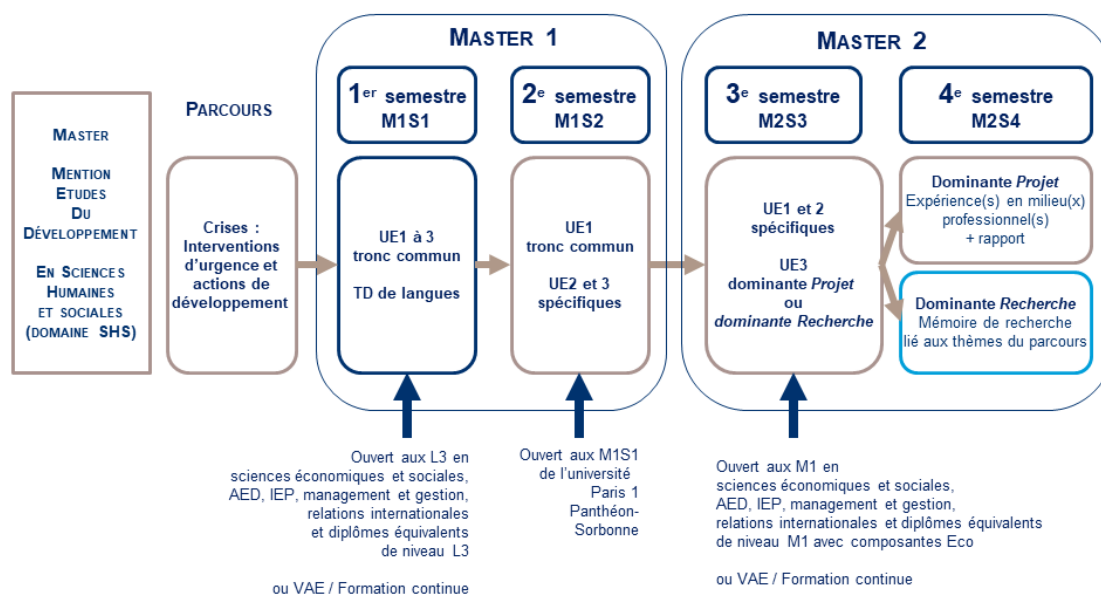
MASTER

MENTION
ETUDES
DU
DÉVELOPPEMENT

EN SCIENCES
HUMAINES
ET SOCIALES
(DOMAINE SHS)

PARCOURS

Crises : Interventions d'urgence et actions de développement

MASTER 1

1$^{er}$ semestre M1S1

2$^{e}$ semestre M1S2

UE1 à 3 tronc commun

TD de langues

UE1 tronc commun

UE2 et 3 spécifiques

MASTER 2

3$^{e}$ semestre M2S3

4$^{e}$ semestre M2S4

UE1 et 2 spécifiques

UE3 dominante *Projet* ou *dominante Recherche*

Dominante *Projet*
Expérience(s) en milieu(x) professionnel(s) + rapport

Dominante *Recherche*
Mémoire de recherche lié aux thèmes du parcours

Ouvert aux L3 en sciences économiques et sociales, AED, IEP, management et gestion, relations internationales et diplômes équivalents de niveau L3

ou VAE / Formation continue

Ouvert aux M1S1 de l'université Paris 1 Panthéon-Sorbonne

Ouvert aux M1 en sciences économiques et sociales, AED, IEP, management et gestion, relations internationales et diplômes équivalents de niveau M1 avec composantes Eco

ou VAE / Formation continue